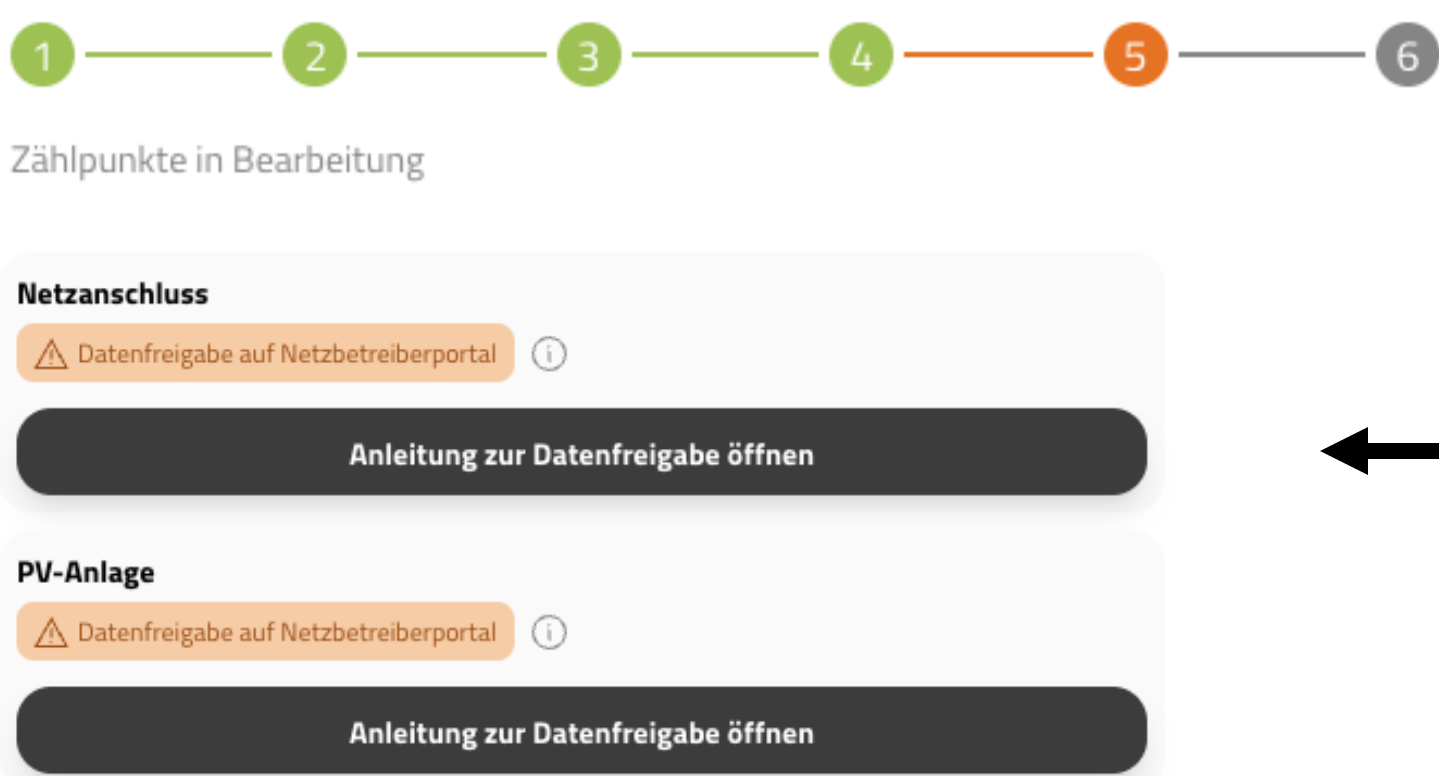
1 2 3 4 5 6

Zählpunkte in Bearbeitung

Netzanschluss

Datenfreigabe auf Netzbetreiberportal

Anleitung zur Datenfreigabe öffnen

PV-Anlage

Datenfreigabe auf Netzbetreiberportal

Anleitung zur Datenfreigabe öffnen